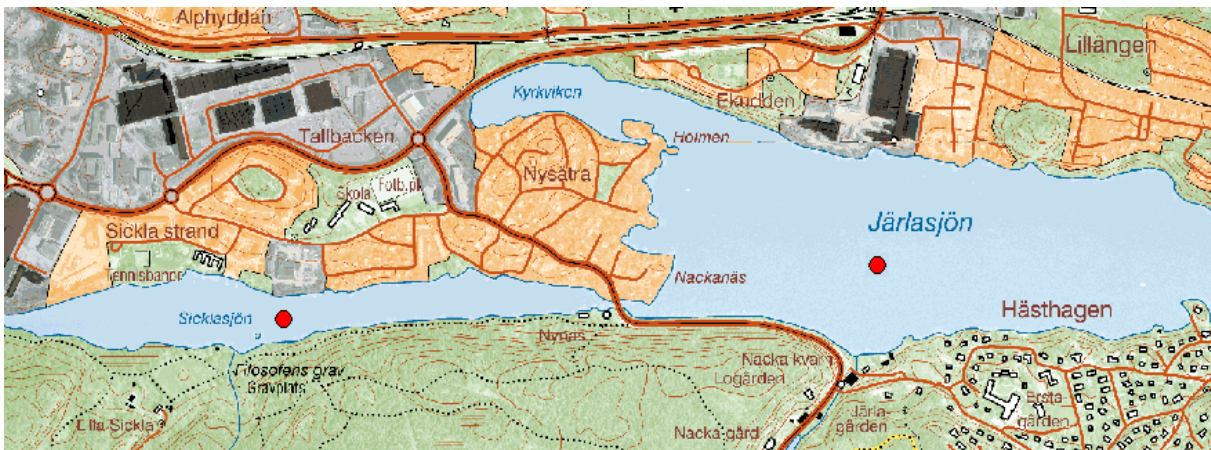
Alphyddan

Lillängen

Kyrkviken

Ekudden

Tallbacken

Holmen

Nysätra

Skola

Fotb.pl

Järlasjön

Sickla strand

Tennisbanor

Nackanäs

Hästhagen

Sicklasjön

Nynäs

Nacka kvarn

Filosofens grav

Gravplats

Logården

Ersta

Järla-gården

gården

Lilla Sickla

Nacka gård